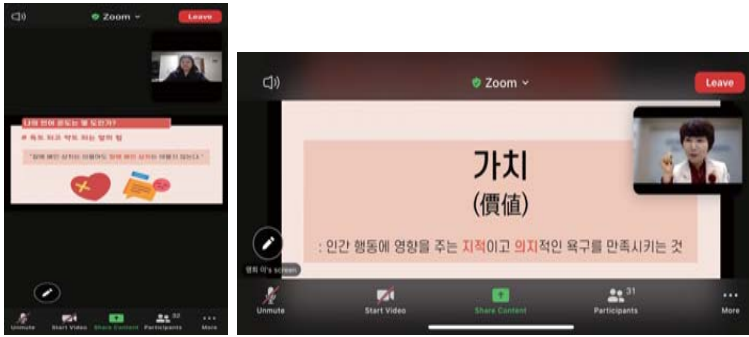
Zoom

Leave

나의 언어 생활는 몇 점인가?

# 톡톡 쏘고 막도 하는 말의 힘

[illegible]

Unmute

Start Video

Share Content

Participants 32

More

Zoom

Leave

가치

(價値)

: 인간 행동에 영향을 주는 지적이고 의지적인 욕구를 만족시키는 것

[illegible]'s screen

Unmute

Start Video

Share Content

Participants 31

More